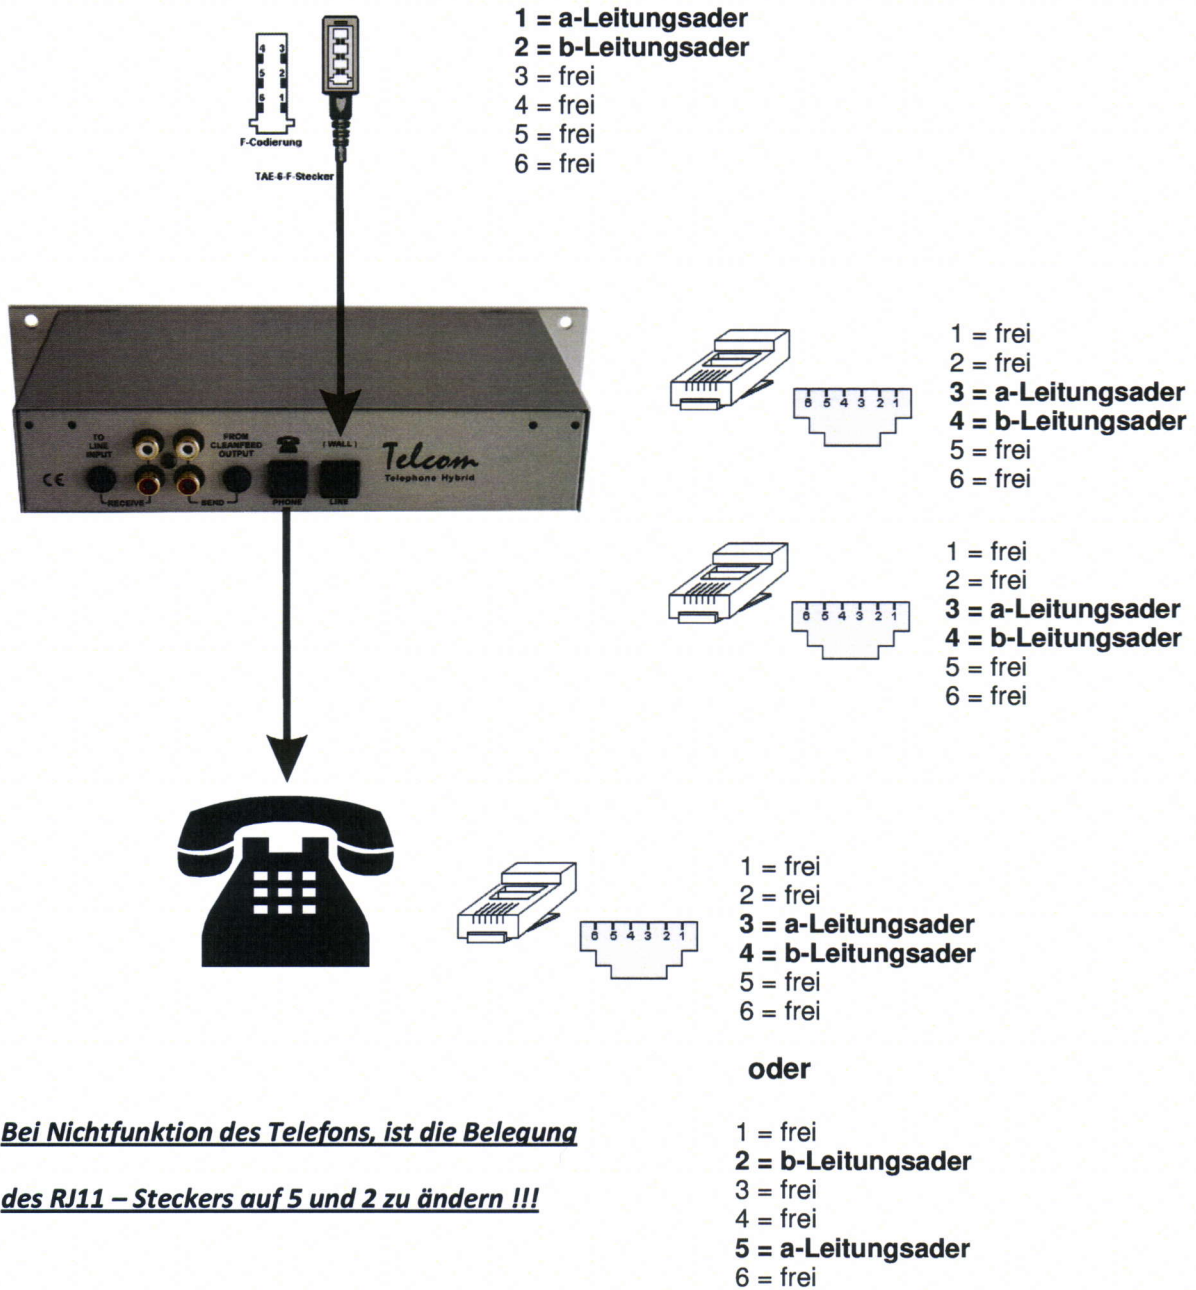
4 3
5 2
6 1
F-Codierung
TAE-6-F-Stecker

1 = a-Leitungsader
2 = b-Leitungsader
3 = frei
4 = frei
5 = frei
6 = frei

TO LINE INPUT
FROM CLEANFEED OUTPUT
( WALL )
CE
RECEIVE
SEND
PHONE
LINE
Telcom
Telephone Hybrid

6 5 4 3 2 1

1 = frei
2 = frei
3 = a-Leitungsader
4 = b-Leitungsader
5 = frei
6 = frei

6 5 4 3 2 1

1 = frei
2 = frei
3 = a-Leitungsader
4 = b-Leitungsader
5 = frei
6 = frei

6 5 4 3 2 1

1 = frei
2 = frei
3 = a-Leitungsader
4 = b-Leitungsader
5 = frei
6 = frei

oder

Bei Nichtfunktion des Telefons, ist die Belegung

des RJ11 – Steckers auf 5 und 2 zu ändern !!!

1 = frei
2 = b-Leitungsader
3 = frei
4 = frei
5 = a-Leitungsader
6 = frei